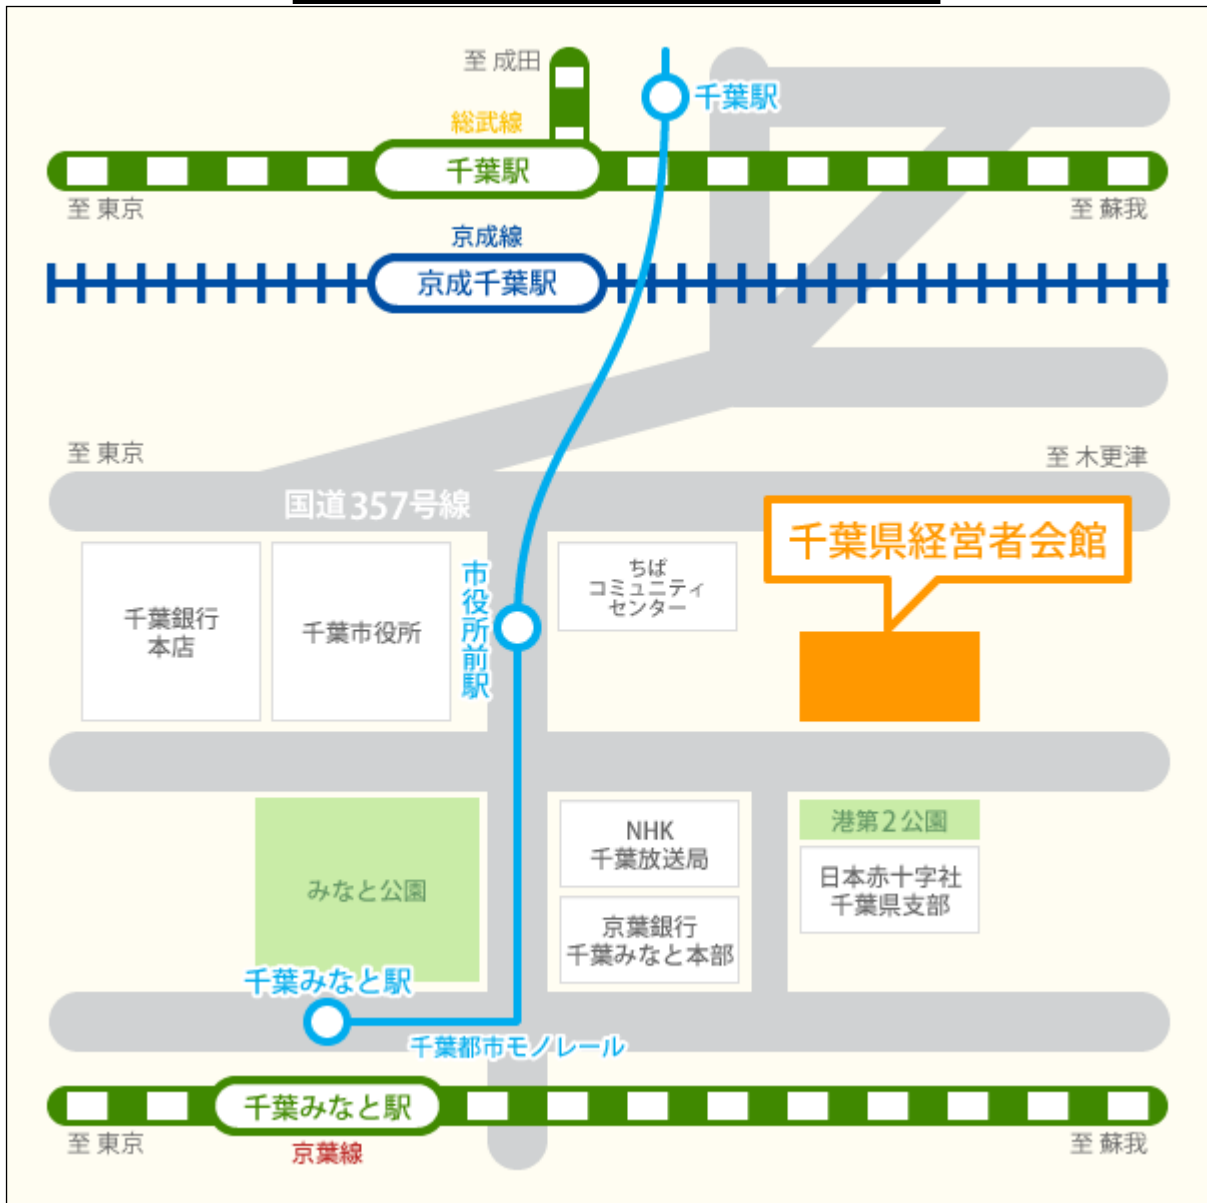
至 成田

千葉駅

総武線

千葉駅

至 東京

至 蘇我

京成線

京成千葉駅

至 東京

至 木更津

国道357号線

千葉県経営者会館

千葉銀行
本店

千葉市役所

市役所前駅

ちば
コミュニティ
センター

NHK
千葉放送局

港第2公園

みなと公園

日本赤十字社
千葉県支部

京葉銀行
千葉みなと本部

千葉みなと駅

千葉都市モノレール

千葉みなと駅

至 東京

京葉線

至 蘇我